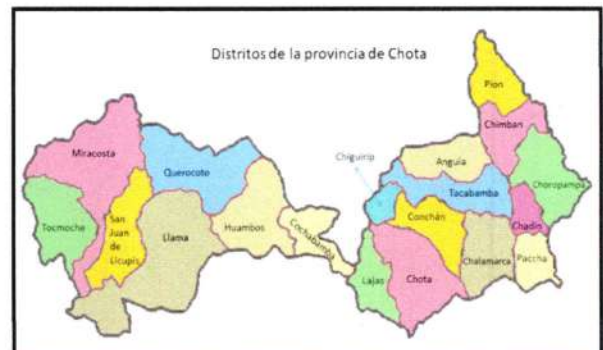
Distritos de la provincia de Chota

Pion
Chimban
Miracosta
Querocoto
Chiguirip
Anguia
Tacabamba
Choropampa
Tocmoche
San Juan de Licupis
Llama
Huambos
Cochabamba
Conchán
Chadín
Lajas
Chota
Chalamarca
Paccha